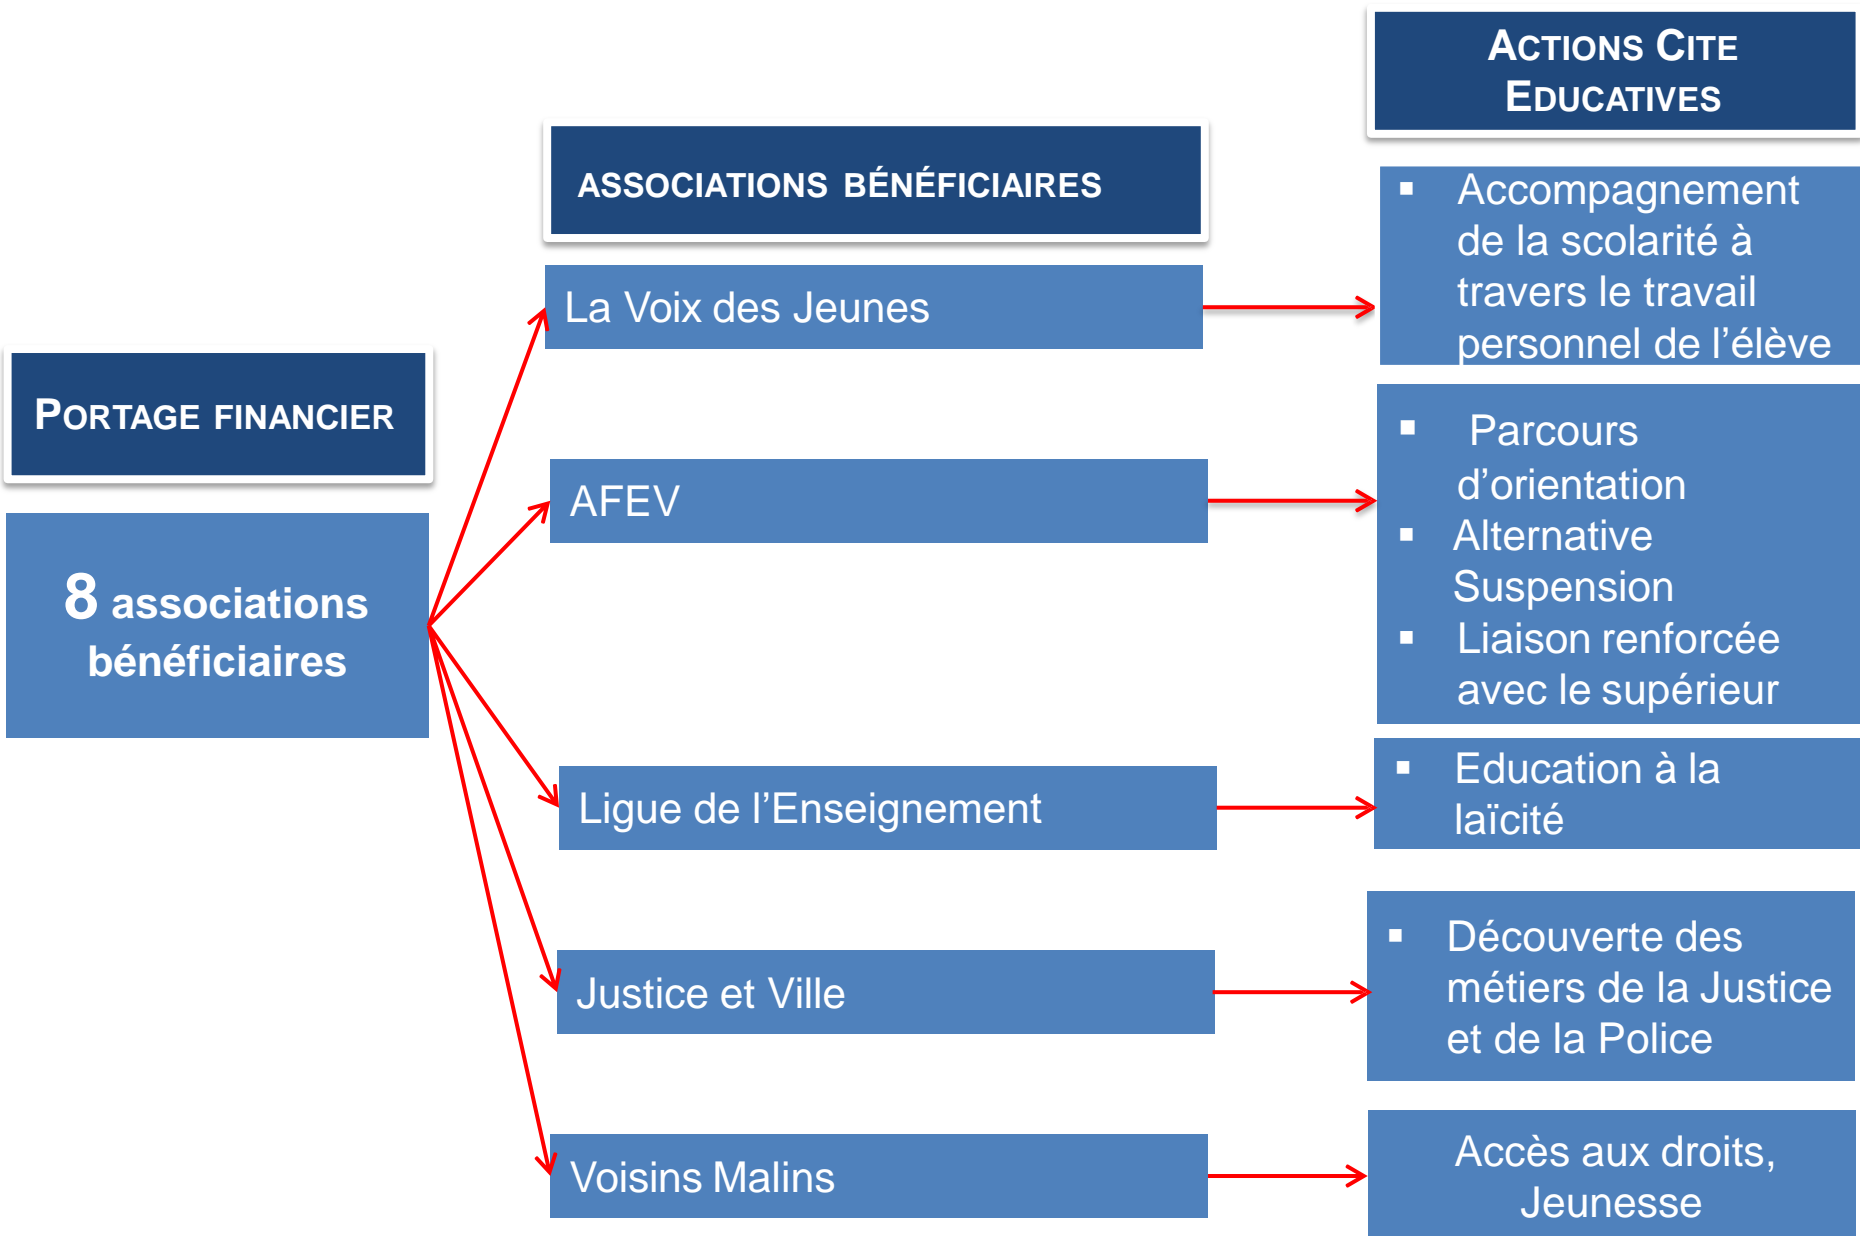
ACTIONS CITE EDUCATIVES

ASSOCIATIONS BÉNÉFICIAIRES

PORTAGE FINANCIER

8 associations bénéficiaires

La Voix des Jeunes

- Accompagnement de la scolarité à travers le travail personnel de l'élève

AFEV

- Parcours d'orientation
- Alternative Suspension
- Liaison renforcée avec le supérieur

Ligue de l'Enseignement

- Education à la laïcité

Justice et Ville

- Découverte des métiers de la Justice et de la Police

Voisins Malins

Accès aux droits, Jeunesse